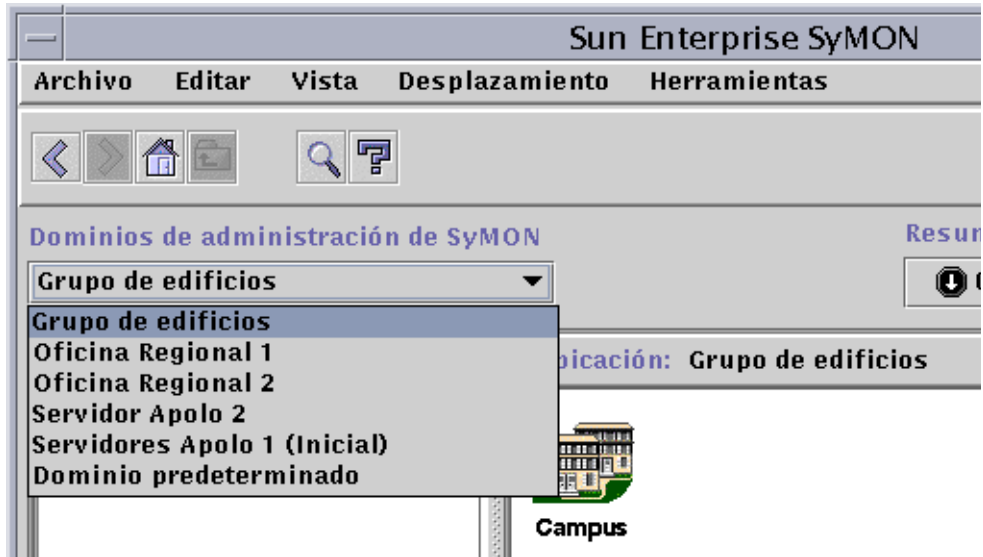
Sun Enterprise SyMON

Archivo Editar Vista Desplazamiento Herramientas

Dominios de administración de SyMON

Resu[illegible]

Grupo de edificios

Grupo de edificios
Oficina Regional 1
Oficina Regional 2
Servidor Apolo 2
Servidores Apolo 1 (Inicial)
Dominio predeterminado

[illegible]bicación: Grupo de edificios

Campus